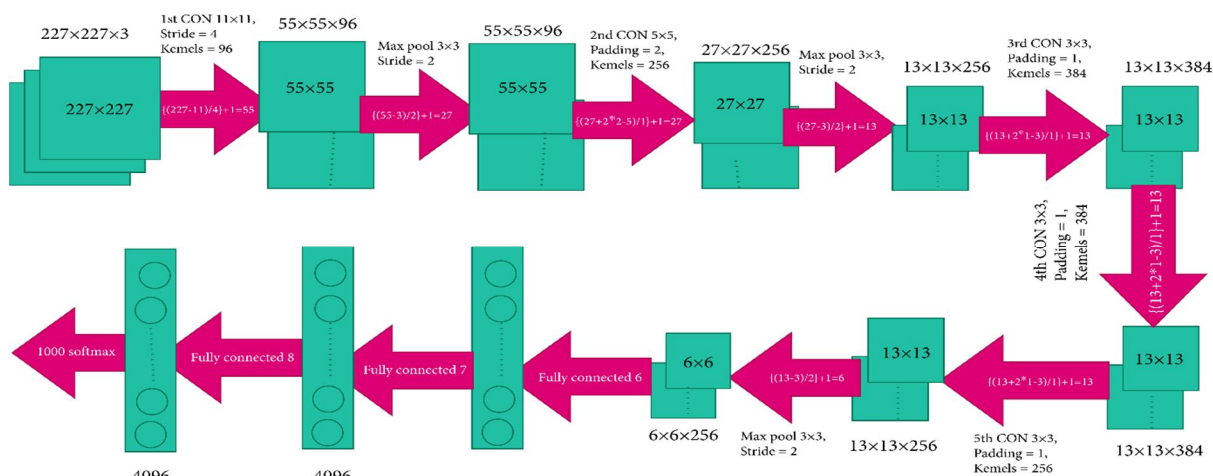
227×227×3

227×227

1st CON 11×11, Stride = 4 Kernels = 96

{(227-11)/4}+1=55

55×55×96

55×55

Max pool 3×3 Stride = 2

{(55-3)/2}+1=27

55×55×96

55×55

2nd CON 5×5, Padding = 2, Kernels = 256

{(27+2*2-5)/1}+1=27

27×27×256

27×27

Max pool 3×3, Stride = 2

{(27-3)/2}+1=13

13×13×256

13×13

3rd CON 3×3, Padding = 1, Kernels = 384

{(13+2*1-3)/1}+1=13

13×13×384

13×13

4th CON 3×3, Padding = 1, Kernels = 384

{(13+2*1-3)/1}+1=13

13×13

13×13×384

5th CON 3×3, Padding = 1, Kernels = 256

{(13+2*1-3)/1}+1=13

13×13

13×13×256

Max pool 3×3, Stride = 2

{(13-3)/2}+1=6

6×6

6×6×256

Fully connected 6

Fully connected 7

4096

Fully connected 8

4096

1000 softmax